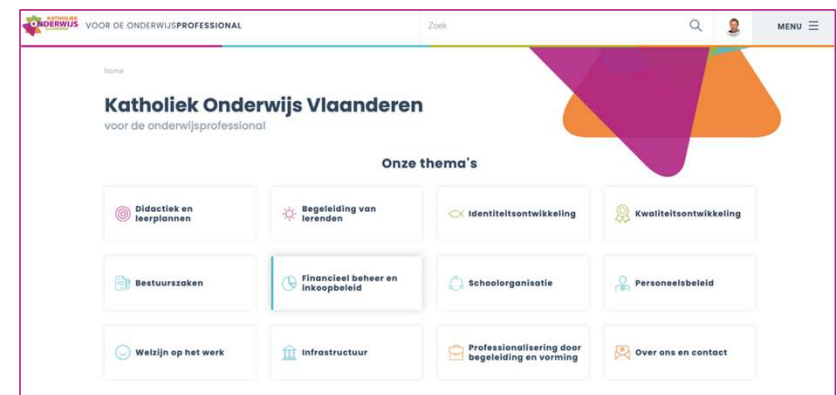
KATHOLIEK ONDERWIJS VLAANDEREN VOOR DE ONDERWIJSPROFESSIONAL

Zoek

MENU

home

Katholiek Onderwijs Vlaanderen

voor de onderwijsprofessional

Onze thema's

| | | | |
|---|---|---|---|
| Didactiek en leerplannen | Begeleiding van lerenden | Identiteitsontwikkeling | Kwaliteitsontwikkeling |
| Bestuurszaken | Financieel beheer en inkoopbeleid | Schoolorganisatie | Personeelsbeleid |
| Welzijn op het werk | Infrastructuur | Professionalisering door begeleiding en vorming | Over ons en contact |